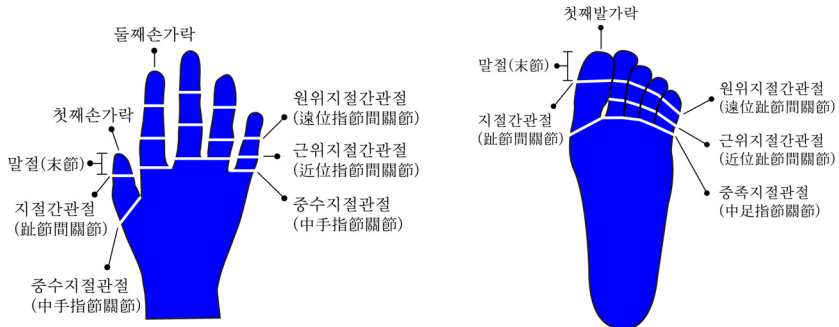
둘째손가락

첫째손가락

말절(末節)

지절간관절
(趾節間關節)

중수지절관절
(中手指節關節)

원위지절간관절
(遠位指節間關節)

근위지절간관절
(近位指節間關節)

중수지절관절
(中手指節關節)

첫째발가락

말절(末節)

지절간관절
(趾節間關節)

원위지절간관절
(遠位趾節間關節)

근위지절간관절
(近位趾節間關節)

중족지절관절
(中足指節關節)